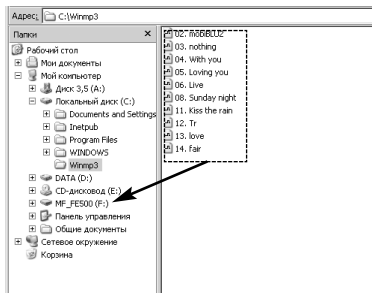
Адрес: C:\Winmp3

Папки ×

Рабочий стол
Мои документы
Мой компьютер
Диск 3,5 (A:)
Локальный диск (C:)
Documents and Settings
Inetpub
Program Files
WINDOWS
Winmp3
DATA (D:)
CD-дисковод (E:)
MF_FE500 (F:)
Панель управления
Общие документы
Сетевое окружение
Корзина

02. mobile02
03. nothing
04. With you
05. Loving you
06. Live
08. Sunday night
11. Kiss the rain
12. Tr
13. love
14. fair